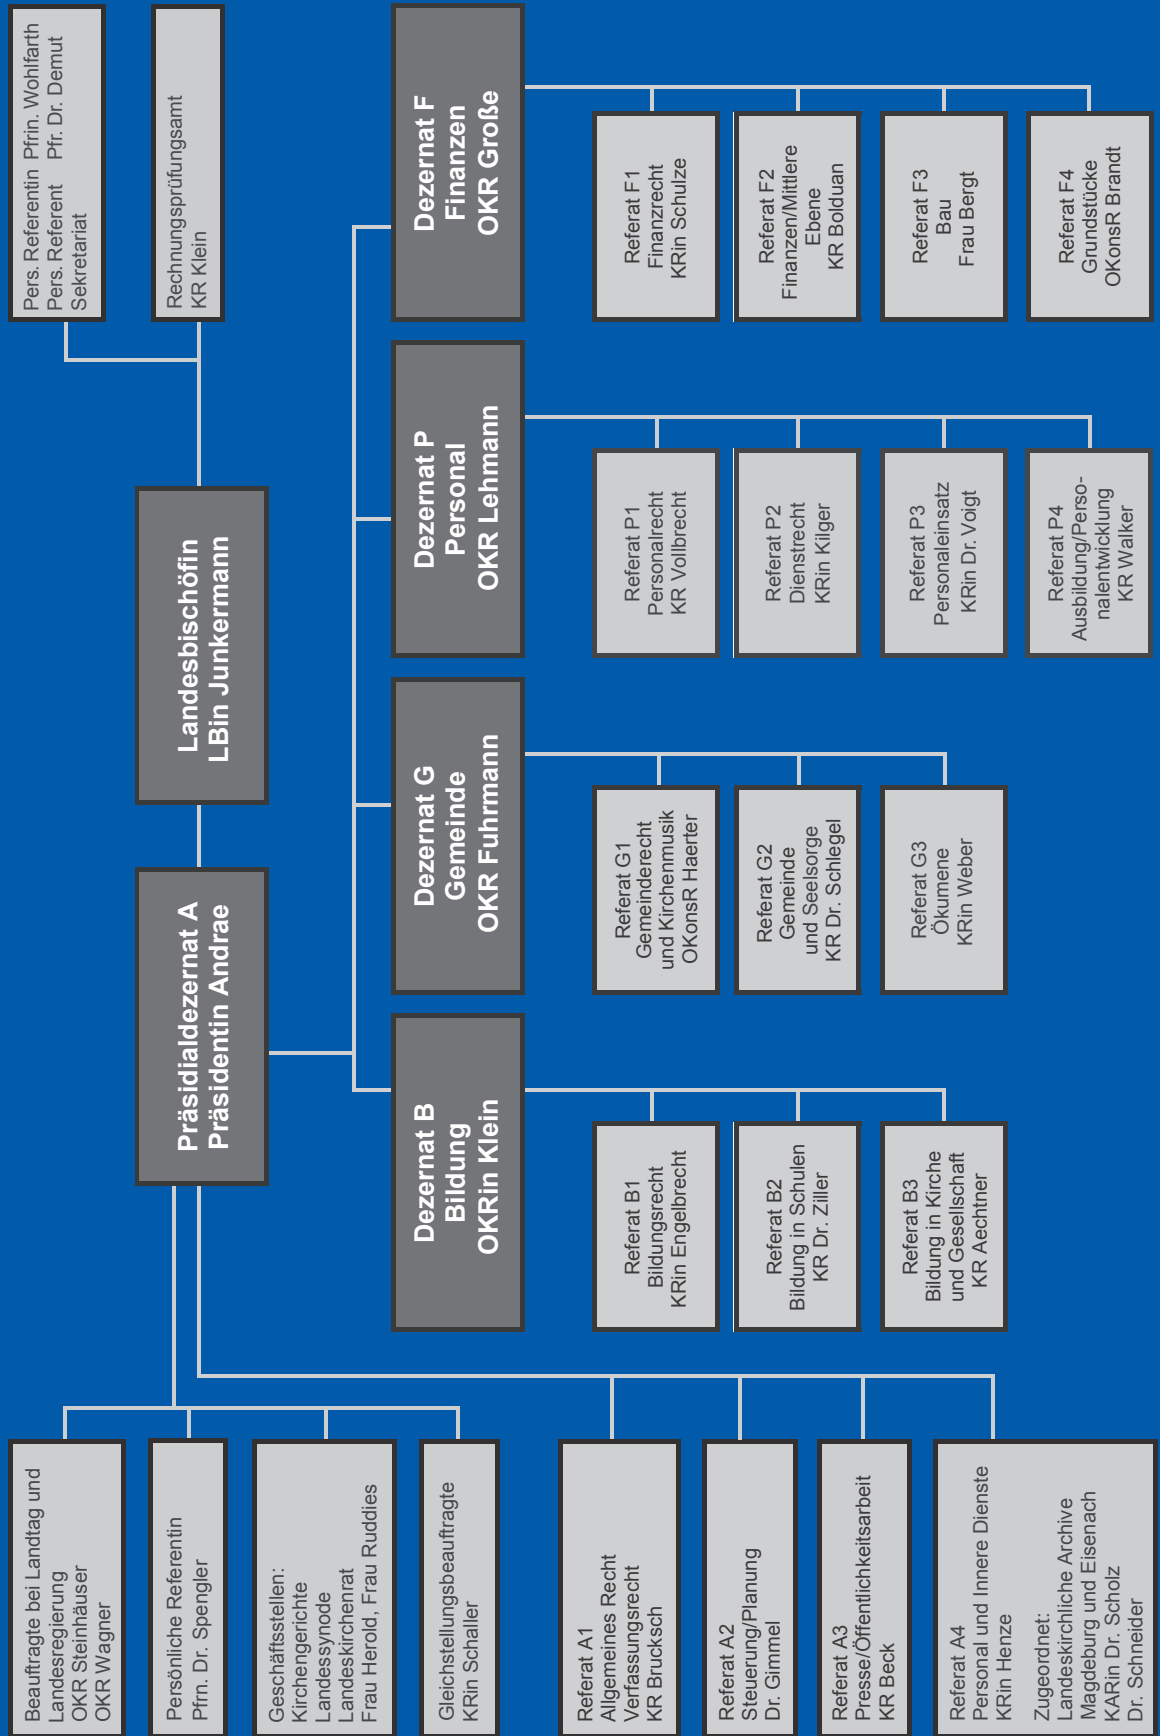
Pers. Referentin Pfrin. Wohlfarth
Pers. Referent Pfr. Dr. Demut
Sekretariat

Rechnungsprüfungsamt
KR Klein

Landesbischöfin
LBin Junkermann

Präsidialdezernat A
Präsidentin Andrae

Dezernat F
Finanzen
OKR Große

Referat F1
Finanzrecht
KRin Schulze

Referat F2
Finanzen/Mittlere Ebene
KR Bolduan

Referat F3
Bau
Frau Bergt

Referat F4
Grundstücke
OKonsR Brandt

Dezernat P
Personal
OKR Lehmann

Referat P1
Personalrecht
KR Vollbrecht

Referat P2
Dienstrecht
KRin Kilger

Referat P3
Personaleinsatz
KRin Dr. Voigt

Referat P4
Ausbildung/Personalentwicklung
KR Walker

Dezernat G
Gemeinde
OKR Fuhrmann

Referat G1
Gemeinderecht
und Kirchenmusik
OKonsR Haerter

Referat G2
Gemeinde
und Seelsorge
KR Dr. Schlegel

Referat G3
Ökumene
KRin Weber

Dezernat B
Bildung
OKRin Klein

Referat B1
Bildungsrecht
KRin Engelbrecht

Referat B2
Bildung in Schulen
KR Dr. Ziller

Referat B3
Bildung in Kirche
und Gesellschaft
KR Aechtner

Beauftragte bei Landtag und Landesregierung
OKR Steinhäuser
OKR Wagner

Persönliche Referentin
Pfrn. Dr. Spengler

Geschäftsstellen:
Kirchengerichte
Landessynode
Landeskirchenrat
Frau Herold, Frau Ruddies

Gleichstellungsbeauftragte
KRin Schaller

Referat A1
Allgemeines Recht
Verfassungsrecht
KR Brucksch

Referat A2
Steuerung/Planung
Dr. Gimmel

Referat A3
Presse/Öffentlichkeitsarbeit
KR Beck

Referat A4
Personal und Innere Dienste
KRin Henze

Zugeordnet:
Landeskirchliche Archive
Magdeburg und Eisenach
KARin Dr. Scholz
Dr. Schneider